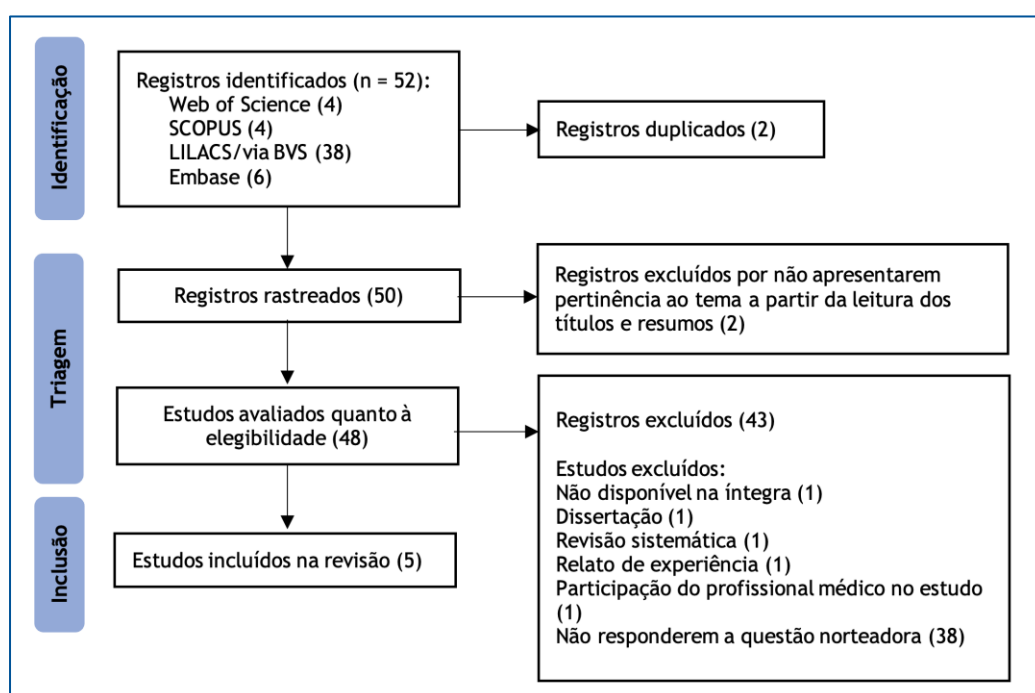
Identificação

Registros identificados (n = 52):
Web of Science (4)
SCOPUS (4)
LILACS/via BVS (38)
Embase (6)

Registros duplicados (2)

Triagem

Registros rastreados (50)

Registros excluídos por não apresentarem pertinência ao tema a partir da leitura dos títulos e resumos (2)

Estudos avaliados quanto à elegibilidade (48)

Registros excluídos (43)

Estudos excluídos:
Não disponível na íntegra (1)
Dissertação (1)
Revisão sistemática (1)
Relato de experiência (1)
Participação do profissional médico no estudo (1)
Não responderem a questão norteadora (38)

Inclusão

Estudos incluídos na revisão (5)